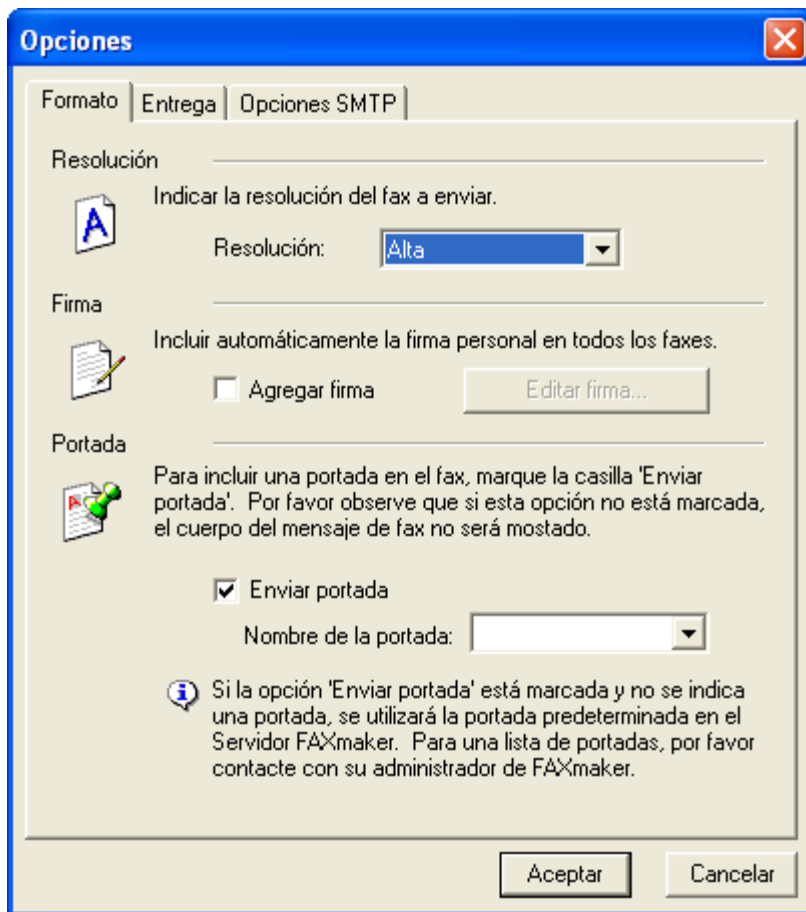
Opciones

Formato | Entrega | Opciones SMTP

Resolución

Indicar la resolución del fax a enviar.

Resolución: Alta

Firma

Incluir automáticamente la firma personal en todos los faxes.

Agregar firma

Editar firma...

Portada

Para incluir una portada en el fax, marque la casilla 'Enviar portada'. Por favor observe que si esta opción no está marcada, el cuerpo del mensaje de fax no será mostado.

Enviar portada

Nombre de la portada:

Si la opción 'Enviar portada' está marcada y no se indica una portada, se utilizará la portada predeterminada en el Servidor FAXmaker. Para una lista de portadas, por favor contacte con su administrador de FAXmaker.

Aceptar

Cancelar